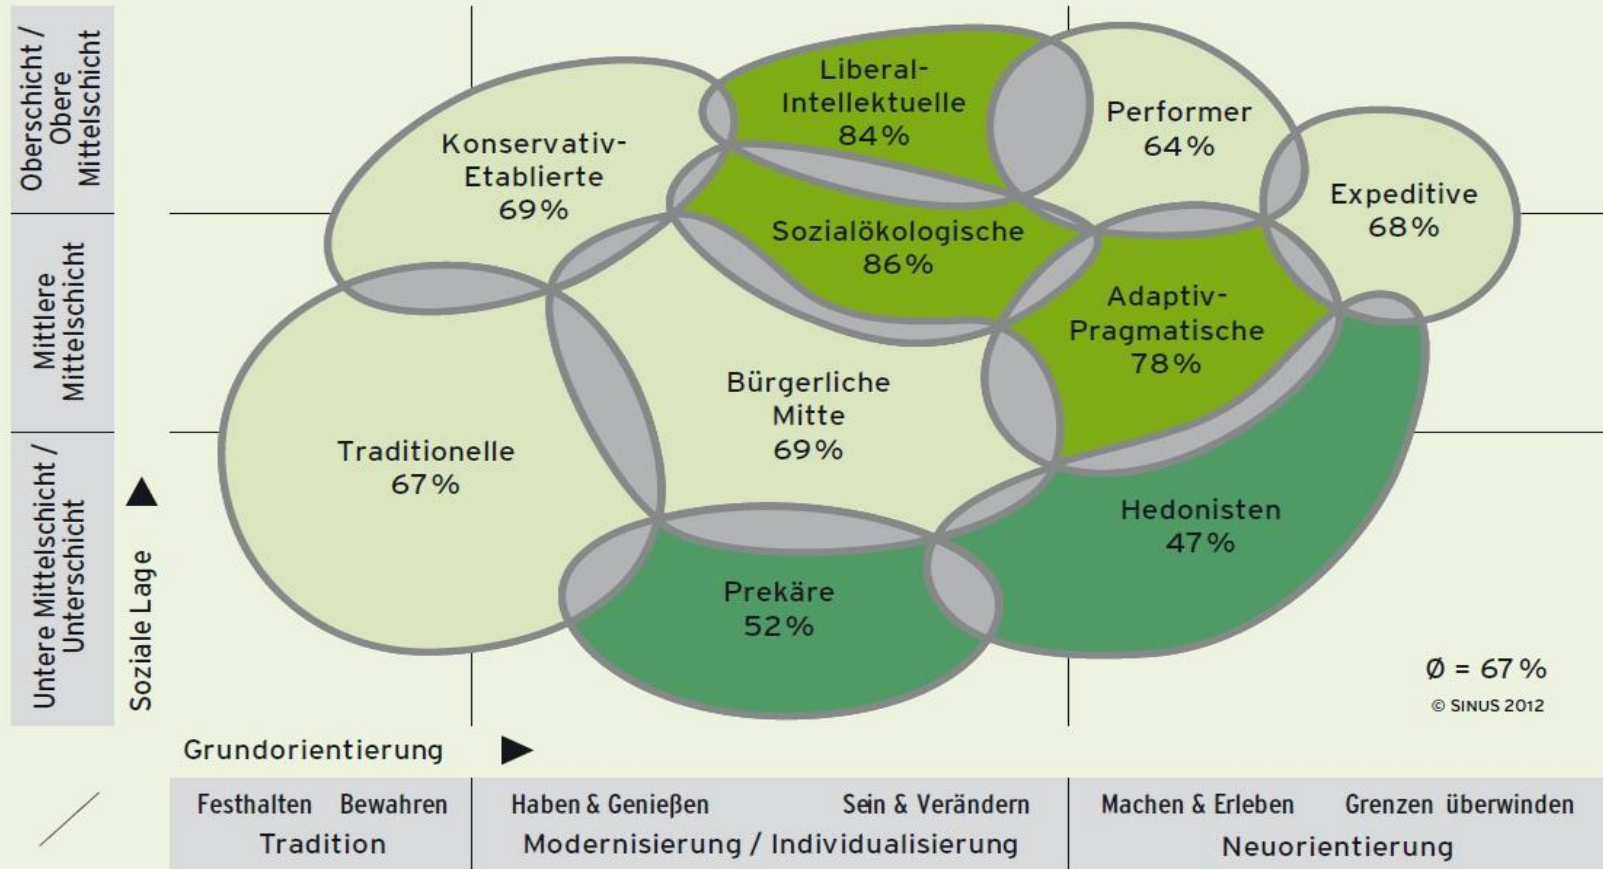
Oberschicht / Obere Mittelschicht

Mittlere Mittelschicht

Untere Mittelschicht / Unterschicht

Soziale Lage

Konservativ-Etablierte 69%

Liberal-Intellektuelle 84%

Performer 64%

Expeditive 68%

Sozialökologische 86%

Adaptiv-Pragmatische 78%

Traditionelle 67%

Bürgerliche Mitte 69%

Hedonisten 47%

Prekäre 52%

Ø = 67%

© SINUS 2012

Grundorientierung

Festhalten Bewahren
Tradition

Haben & Genießen Sein & Verändern
Modernisierung / Individualisierung

Machen & Erleben Grenzen überwinden
Neuorientierung